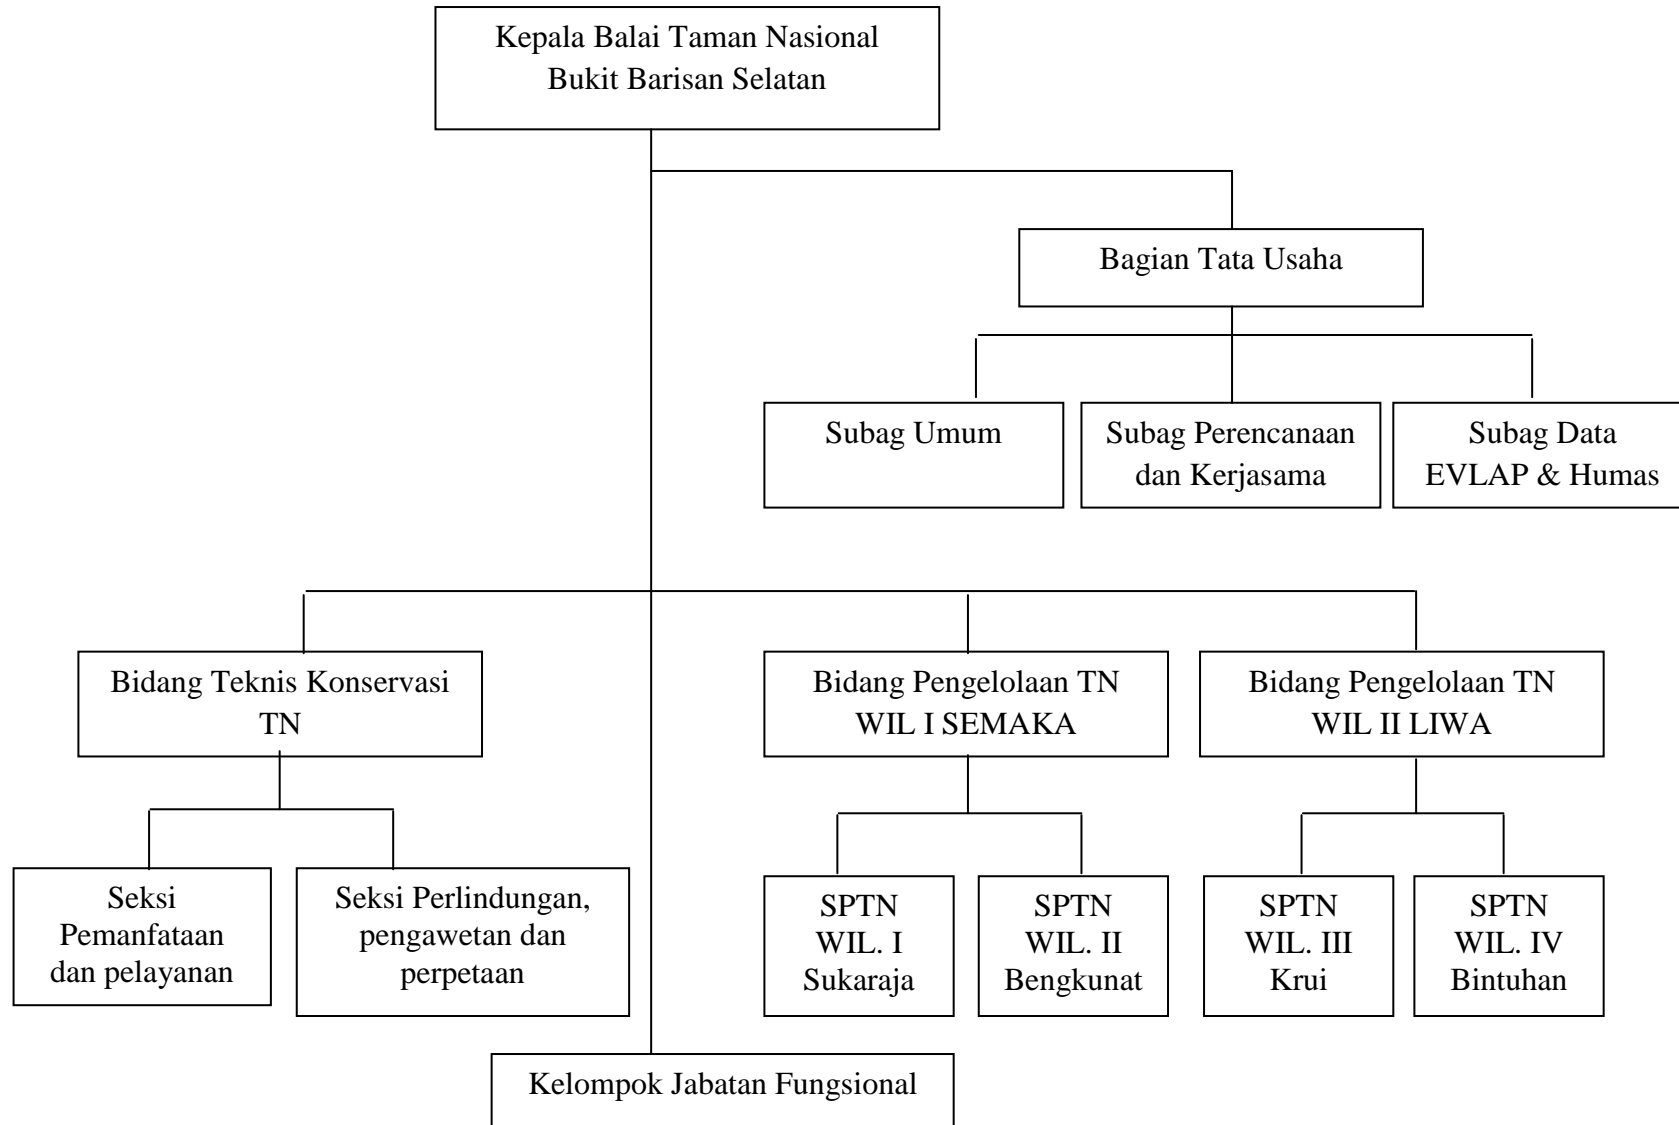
Kepala Balai Taman Nasional Bukit Barisan Selatan

Bagian Tata Usaha

Subag Umum

Subag Perencanaan dan Kerjasama

Subag Data EVLAP & Humas

Bidang Teknis Konservasi TN

Bidang Pengelolaan TN WIL I SEMAKA

Bidang Pengelolaan TN WIL II LIWA

Seksi Pemanfataan dan pelayanan

Seksi Perlindungan, pengawetan dan perpetaan

SPTN WIL. I Sukaraja

SPTN WIL. II Bengkunat

SPTN WIL. III Krui

SPTN WIL. IV Bintuhan

Kelompok Jabatan Fungsional